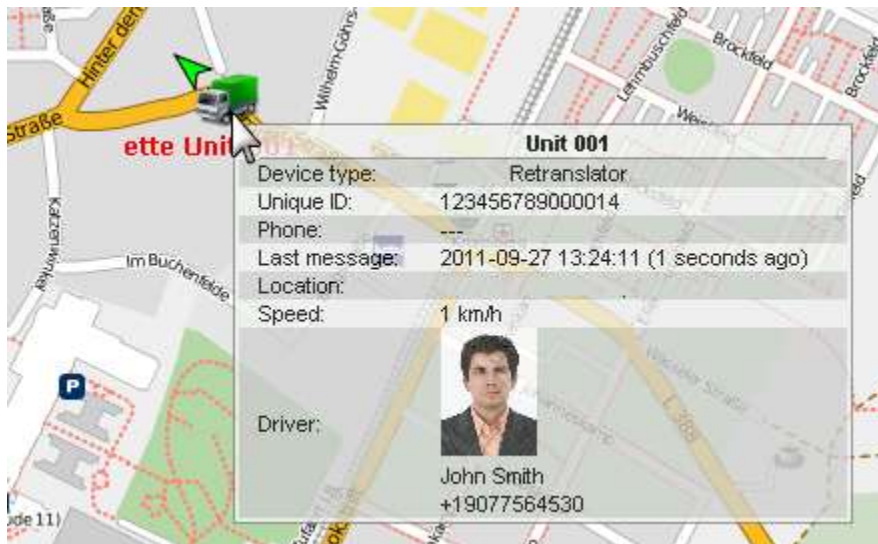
Hinter dem

Straße

ette Unit

Wilhelm-Göhrs

Lammbuschfeld

Brockfeld

Brockfeld

Katzenwinkel

Im Buchenfelde

P

de 11)

Unit 001

| | |
|---|---|
| Device type: | Retranslator |
| Unique ID: | 123456789000014 |
| Phone: | --- |
| Last message: | 2011-09-27 13:24:11 (1 seconds ago) |
| Location: | |
| Speed: | 1 km/h |
| Driver: | John Smith +19077564530 |